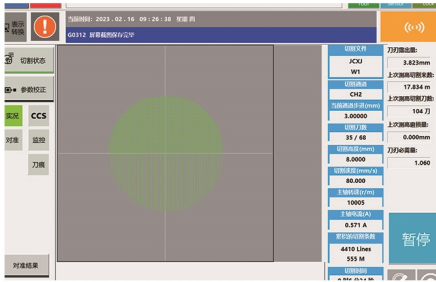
表示转换

当前时间: 2023 . 02 . 16 09 : 26 : 38 星期 四

G0312 屏幕截图保存完毕

切割状态

参数校正

实况

CCS

对准

监控

刀痕

对准结果

切割文件
JCXJ
W1

切割通道
CH2

当前通道步进(mm)
3.00000

切割刀数
35 / 68

切割高度(mm)
8.0000

切割速度(mm/s)
80.000

主轴转速(r/m)
10005

主轴电流(A)
0.571 A

累积切割线条数
4410 Lines
555 M

切割时间

刀刃露出量:
3.823mm

上次测高切割米数:
17.834 m

上次测高切割刀数:
104 刀

上次测高测量值:
0.000mm

刀刃余量值:
1.060

暂停